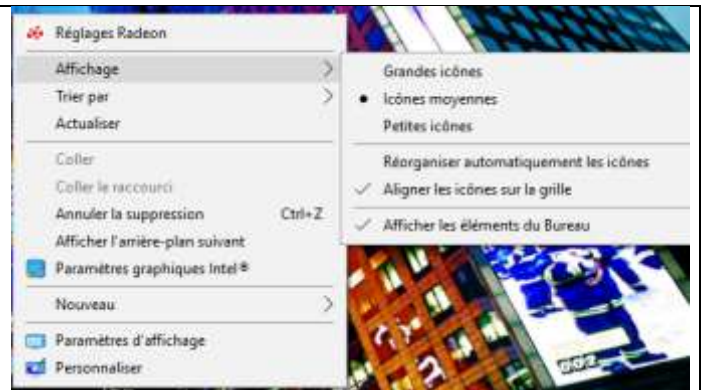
Réglages Radeon
Affichage
Trier par
Actualiser
Coller
Coller le raccourci
Annuler la suppression Ctrl+Z
Afficher l'arrière-plan suivant
Paramètres graphiques Intel®
Nouveau
Paramètres d'affichage
Personnaliser

Grandes icônes
Icônes moyennes
Petites icônes
Réorganiser automatiquement les icônes
Aligner les icônes sur la grille
Afficher les éléments du Bureau